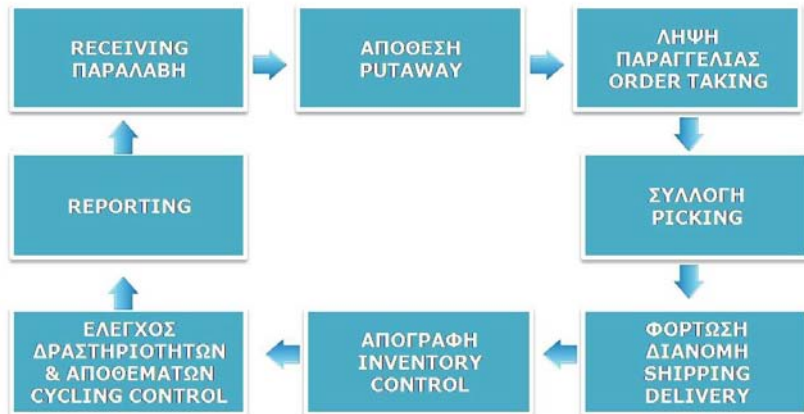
RECEIVING
ΠΑΡΑΛΑΒΗ

ΑΠΟΘΕΣΗ
PUTAWAY

ΛΗΨΗ
ΠΑΡΑΓΓΕΛΙΑΣ
ORDER TAKING

ΣΥΛΛΟΓΗ
PICKING

ΦΟΡΤΩΣΗ
ΔΙΑΝΟΜΗ
SHIPPING
DELIVERY

ΑΠΟΓΡΑΦΗ
INVENTORY
CONTROL

ΕΛΕΓΧΟΣ
ΔΡΑΣΤΗΡΙΟΤΗΤΩΝ
& ΑΠΟΘΕΜΑΤΩΝ
CYCLING CONTROL

REPORTING